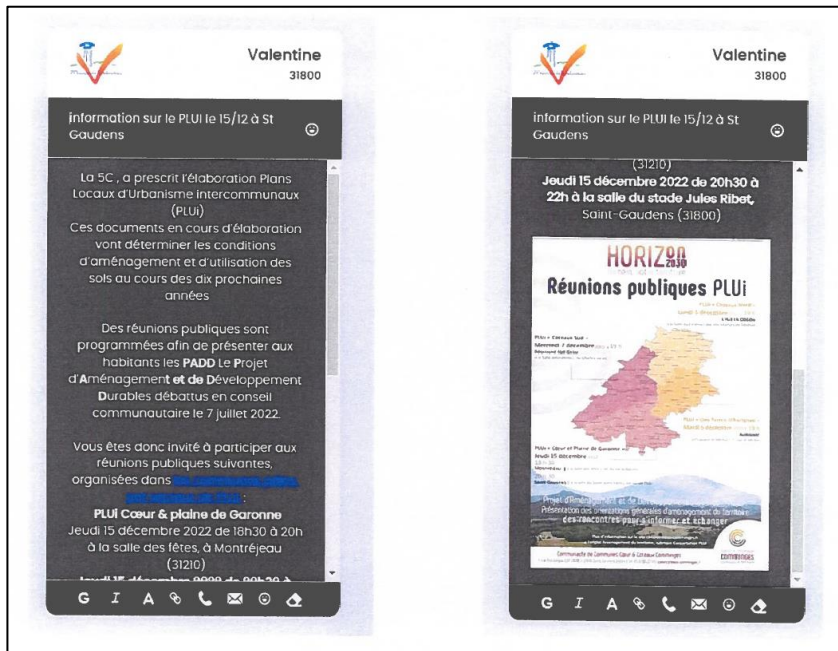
Valentine
31800

information sur le PLUI le 15/12 à St Gaudens

La 5C , a prescrit l'élaboration Plans Locaux d'Urbanisme intercommunaux (PLUi)
Ces documents en cours d'élaboration vont déterminer les conditions d'aménagement et d'utilisation des sols au cours des dix prochaines années

Des réunions publiques sont programmées afin de présenter aux habitants les PADD Le Projet d'Aménagement et de Développement Durables débattus en conseil communautaire le 7 juillet 2022.

Vous êtes donc invité à participer aux réunions publiques suivantes, organisées dans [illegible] :
PLUi Cœur & plaine de Garonne
Jeudi 15 décembre 2022 de 18h30 à 20h à la salle des fêtes, à Montréjeau (31210)
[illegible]

G I A

Valentine
31800

information sur le PLUI le 15/12 à St Gaudens

(31210)
Jeudi 15 décembre 2022 de 20h30 à 22h à la salle du stade Jules Ribet, Saint-Gaudens (31800)

HORIZ 2030
Réunions publiques PLUi
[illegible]
Projet d'Aménagement et de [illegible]
Présentation des orientations générales d'aménagement du territoire
des rencontres pour s'informer et échanger
Communauté de Communes Cœur & Coteaux Comminges
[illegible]

G I A